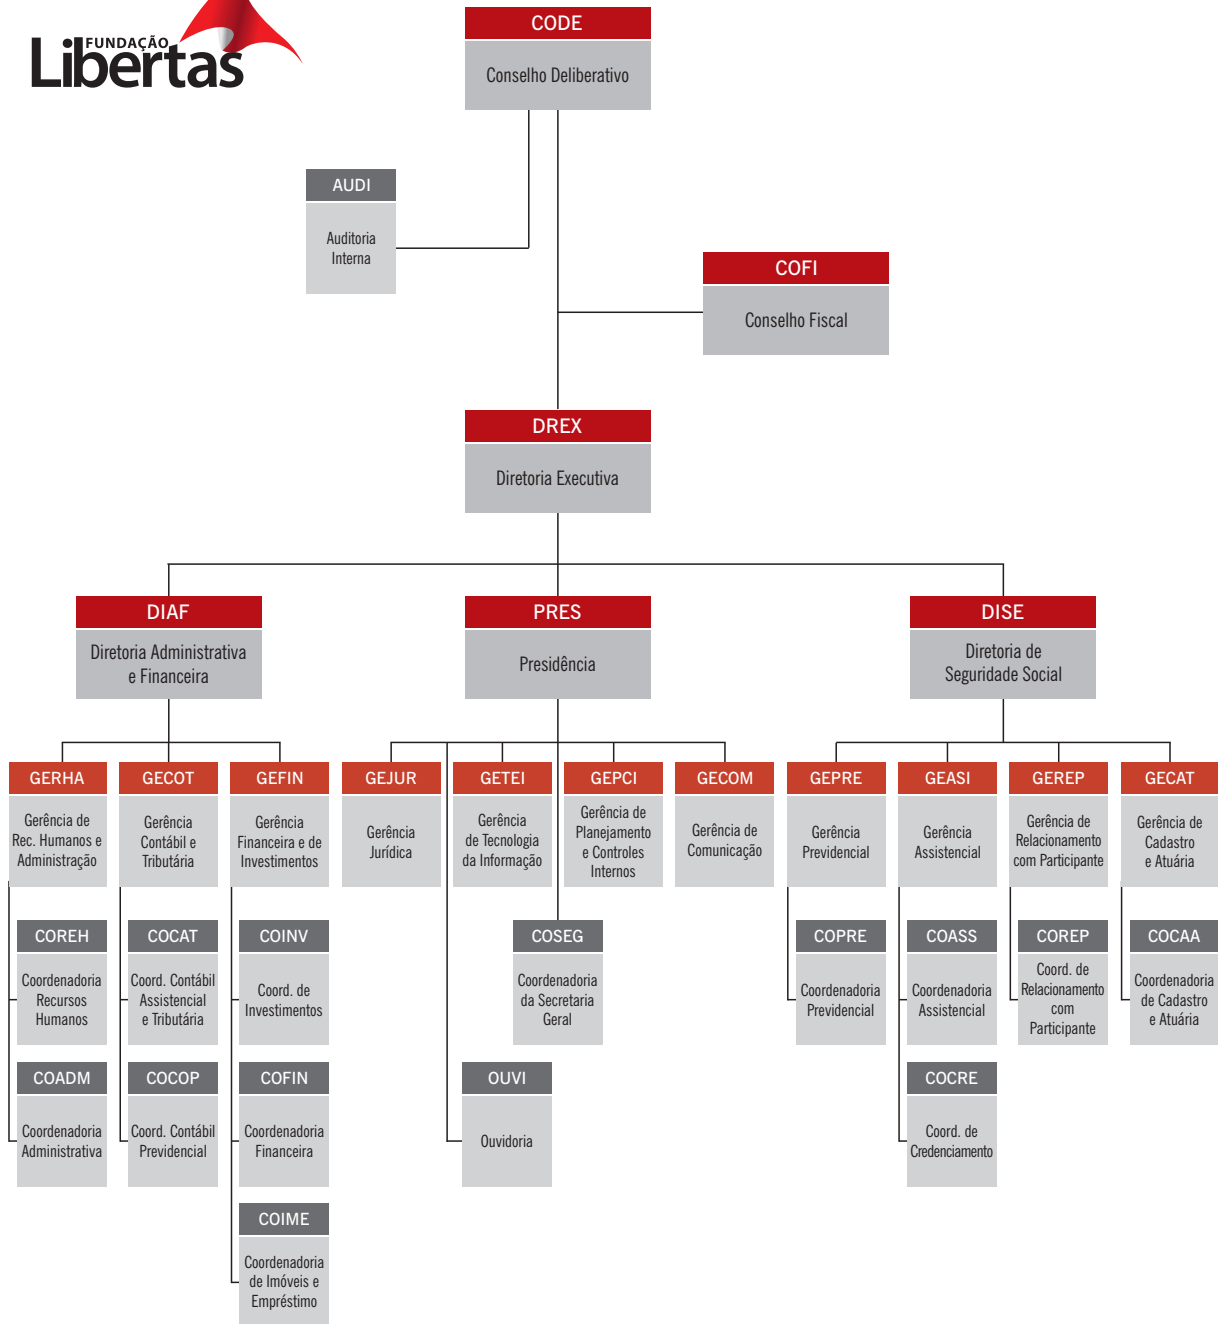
FUNDAÇÃO Libertas

CODE
Conselho Deliberativo

AUDI
Auditoria Interna

COFI
Conselho Fiscal

DREX
Diretoria Executiva

DIAF
Diretoria Administrativa e Financeira

PRES
Presidência

DISE
Diretoria de Seguridade Social

GERHA
Gerência de Rec. Humanos e Administração

GECOT
Gerência Contábil e Tributária

GEFIN
Gerência Financeira e de Investimentos

GEJUR
Gerência Jurídica

GETEI
Gerência de Tecnologia da Informação

GEPCI
Gerência de Planejamento e Controles Internos

GECOM
Gerência de Comunicação

GEPRE
Gerência Previdencial

GEASI
Gerência Assistencial

GEREP
Gerência de Relacionamento com Participante

GECAT
Gerência de Cadastro e Atuária

COREH
Coordenadoria Recursos Humanos

COCAT
Coord. Contábil Assistencial e Tributária

COINV
Coord. de Investimentos

COSEG
Coordenadoria da Secretaria Geral

COPRE
Coordenadoria Previdencial

COASS
Coordenadoria Assistencial

COREP
Coord. de Relacionamento com Participante

COCAA
Coordenadoria de Cadastro e Atuária

COADM
Coordenadoria Administrativa

COCOP
Coord. Contábil Previdencial

COFIN
Coordenadoria Financeira

OUVI
Ouvidoria

COCRE
Coord. de Credenciamento

COIME
Coordenadoria de Imóveis e Empréstimo